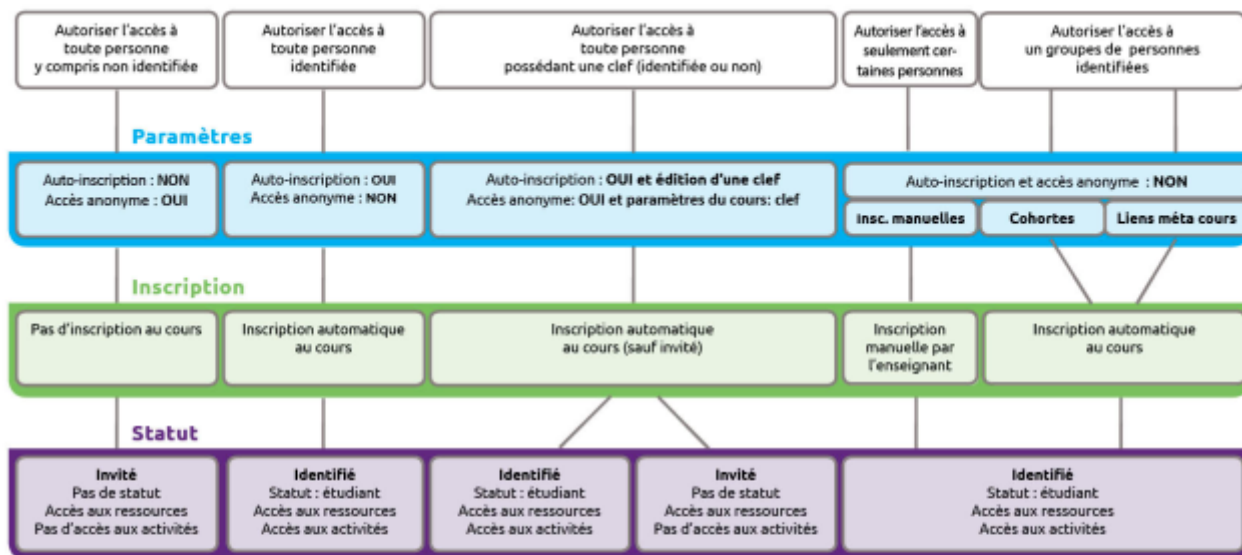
Autoriser l'accès à toute personne y compris non identifiée

Autoriser l'accès à toute personne identifiée

Autoriser l'accès à toute personne possédant une clef (identifiée ou non)

Autoriser l'accès à seulement certaines personnes

Autoriser l'accès à un groupes de personnes identifiées

Paramètres

Auto-inscription : NON
Accès anonyme : OUI

Auto-inscription : OUI
Accès anonyme : NON

Auto-inscription : OUI et édition d'une clef
Accès anonyme: OUI et paramètres du cours: clef

Auto-inscription et accès anonyme : NON

Insc. manuelles

Cohortes

Liens méta cours

Inscription

Pas d'inscription au cours

Inscription automatique au cours

Inscription automatique au cours (sauf invité)

Inscription manuelle par l'enseignant

Inscription automatique au cours

Statut

Invité
Pas de statut
Accès aux ressources
Pas d'accès aux activités

Identifié
Statut : étudiant
Accès aux ressources
Accès aux activités

Identifié
Statut : étudiant
Accès aux ressources
Accès aux activités

Invité
Pas de statut
Accès aux ressources
Pas d'accès aux activités

Identifié
Statut : étudiant
Accès aux ressources
Accès aux activités